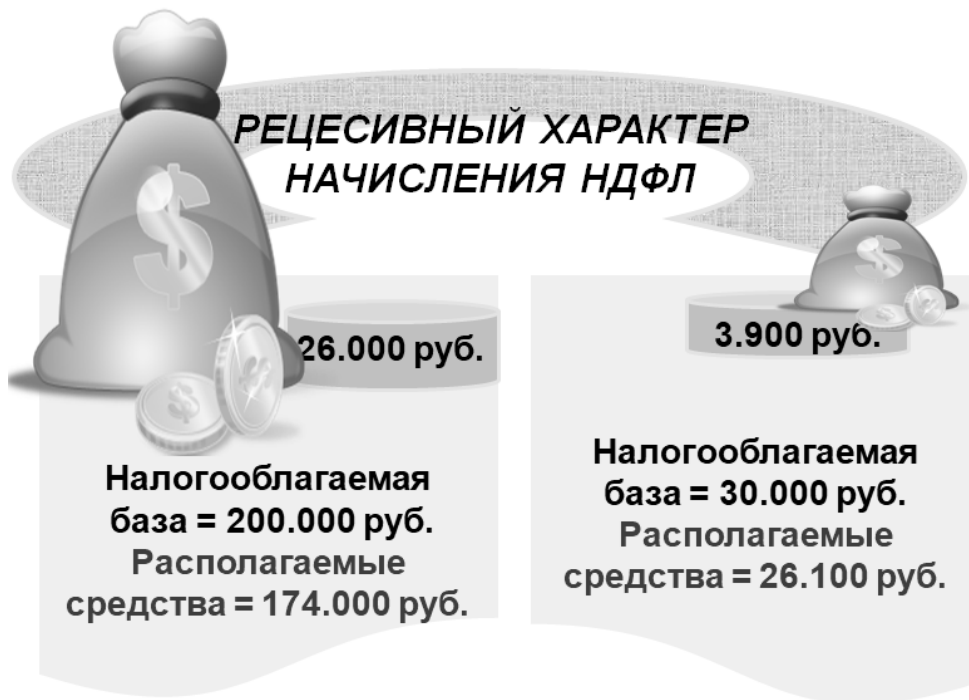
РЕЦЕСИВНЫЙ ХАРАКТЕР НАЧИСЛЕНИЯ НДФЛ

$

26.000 руб.

$

Налогооблагаемая база = 200.000 руб.
Располагаемые средства = 174.000 руб.

$

3.900 руб.

Налогооблагаемая база = 30.000 руб.
Располагаемые средства = 26.100 руб.